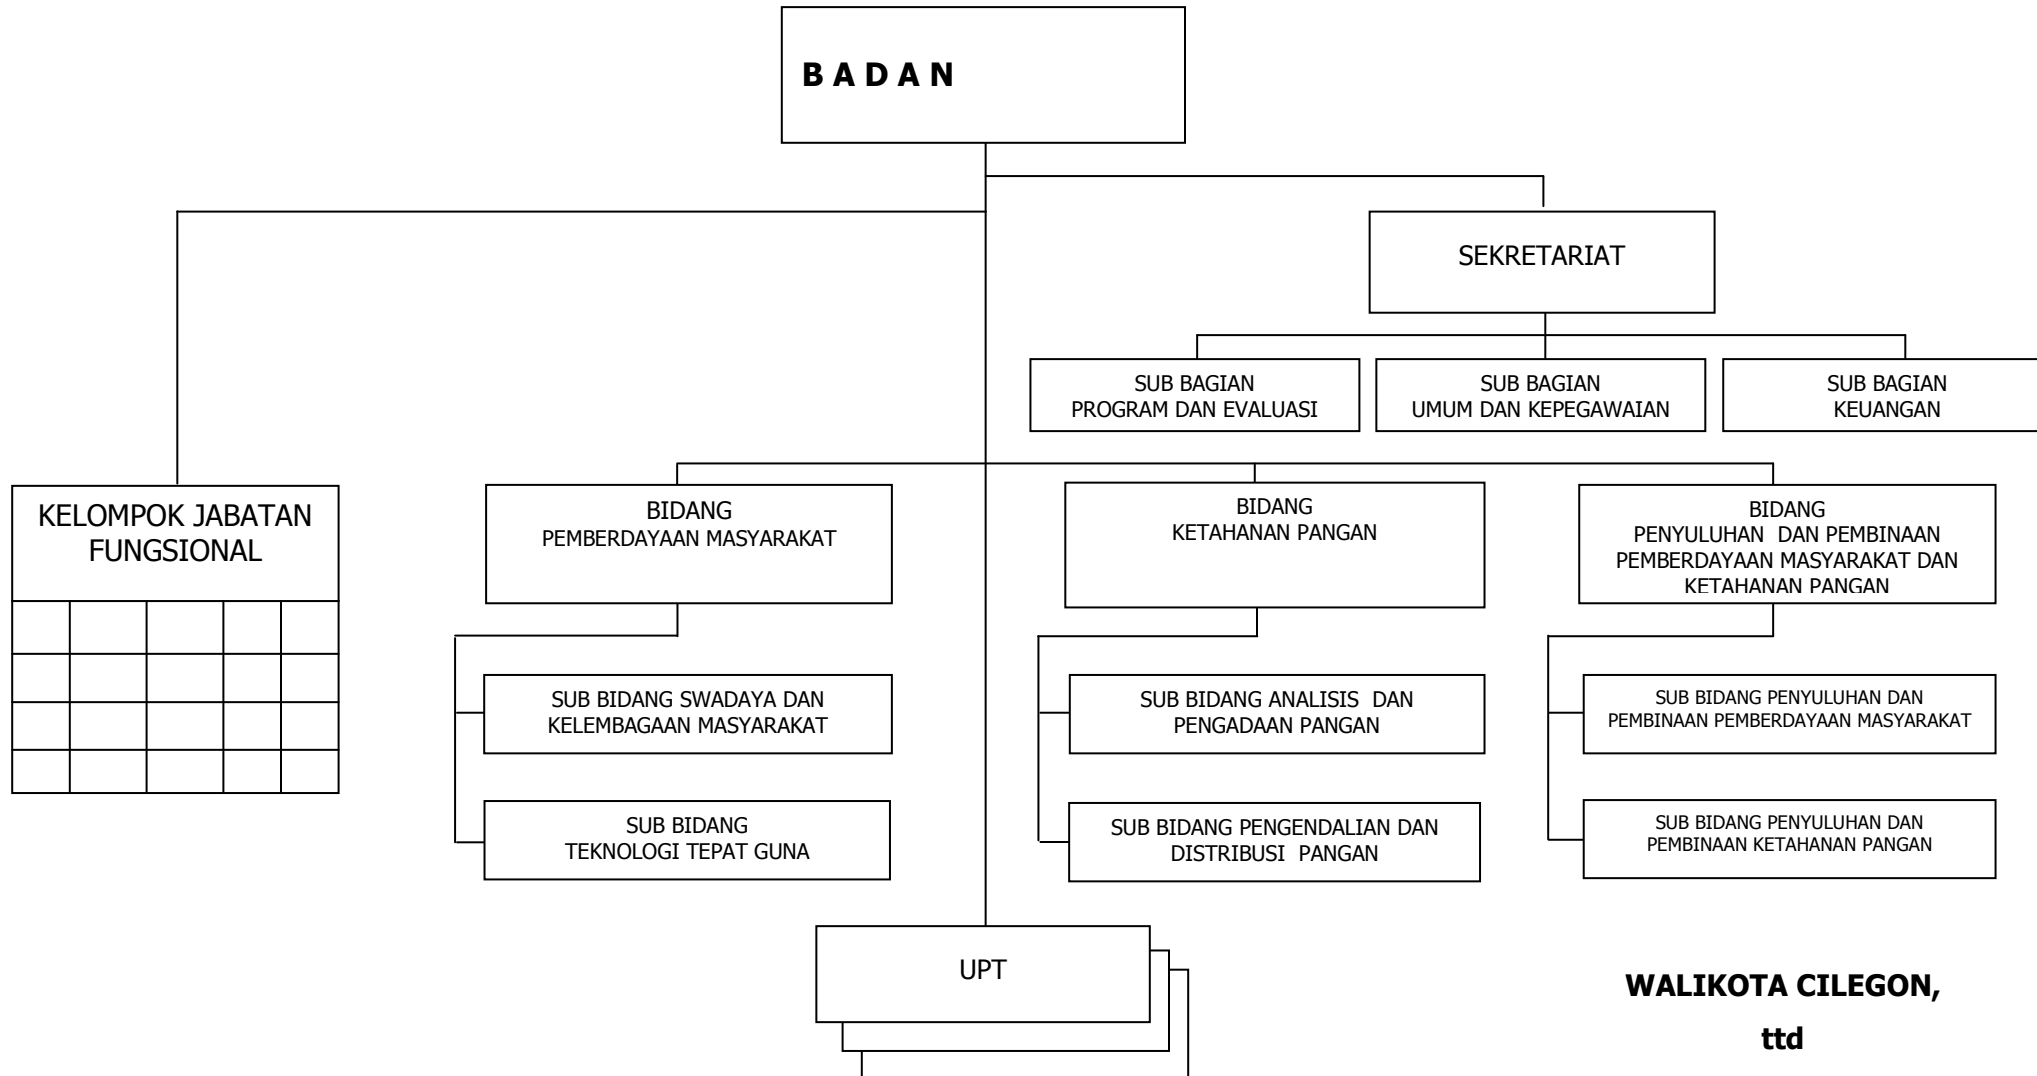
B A D A N

SEKRETARIAT

SUB BAGIAN
PROGRAM DAN EVALUASI

SUB BAGIAN
UMUM DAN KEPEGAWAIAN

SUB BAGIAN
KEUANGAN

KELOMPOK JABATAN FUNGSIONAL

BIDANG
PEMBERDAYAAN MASYARAKAT

BIDANG
KETAHANAN PANGAN

BIDANG
PENYULUHAN DAN PEMBINAAN PEMBERDAYAAN MASYARAKAT DAN KETAHANAN PANGAN

SUB BIDANG SWADAYA DAN KELEMBAGAAN MASYARAKAT

SUB BIDANG
TEKNOLOGI TEPAT GUNA

SUB BIDANG ANALISIS DAN PENGADAAN PANGAN

SUB BIDANG PENGENDALIAN DAN DISTRIBUSI PANGAN

SUB BIDANG PENYULUHAN DAN PEMBINAAN PEMBERDAYAAN MASYARAKAT

SUB BIDANG PENYULUHAN DAN PEMBINAAN KETAHANAN PANGAN

UPT

WALIKOTA CILEGON,

ttd